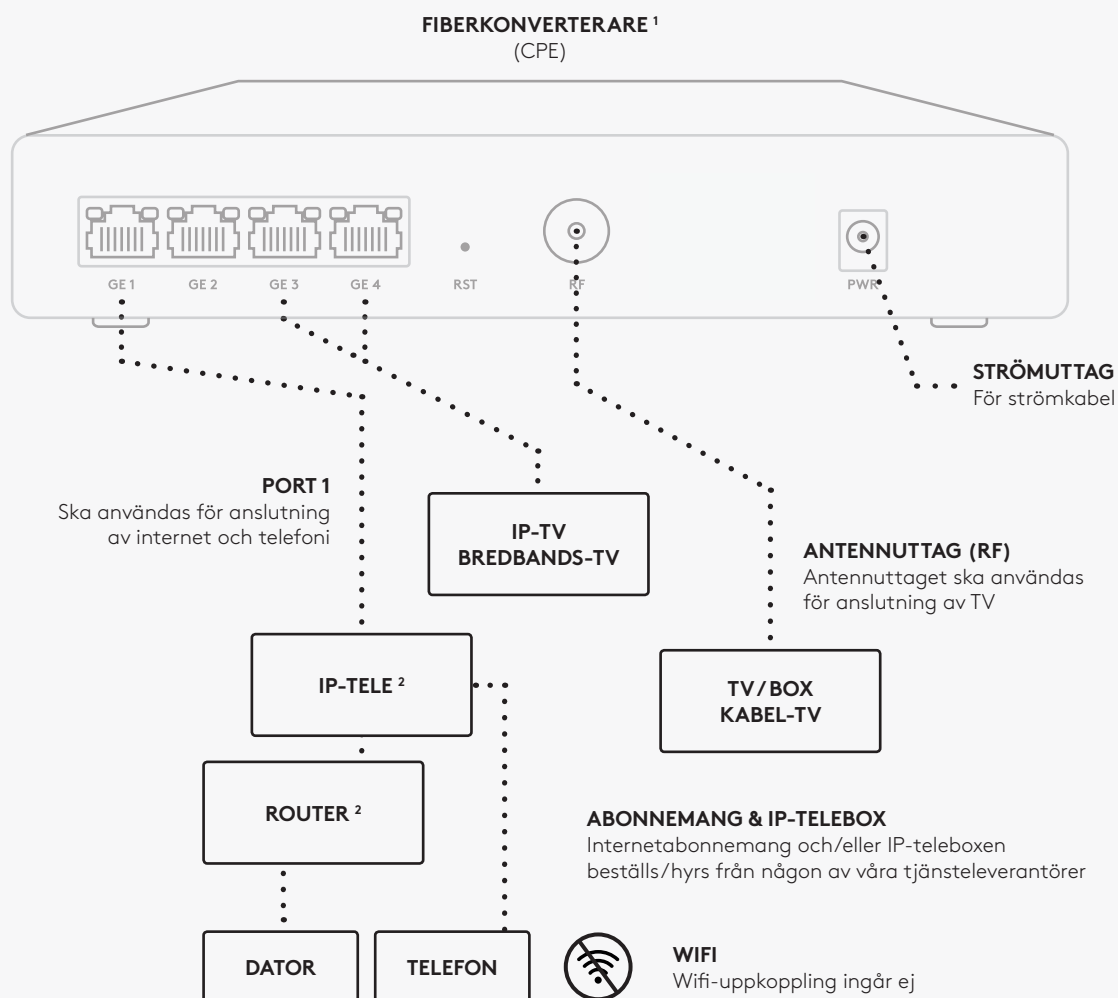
FIBERKONVERTERARE $^1$
(CPE)

GE 1 GE 2 GE 3 GE 4 RST RF PWR

STRÖMUTTAG
För strömkabel

PORT 1
Ska användas för anslutning av internet och telefoni

IP-TV
BREDBANDS-TV

ANTENNUTTAG (RF)
Antennuttaget ska användas för anslutning av TV

IP-TELE $^2$

TV/BOX
KABEL-TV

ROUTER $^2$

ABONNEMANG & IP-TELEBOX
Internetabonnemang och/eller IP-teleboxen beställs/hyrs från någon av våra tjänsteleverantörer

DATOR

TELEFON

WIFI
Wifi-uppkoppling ingår ej